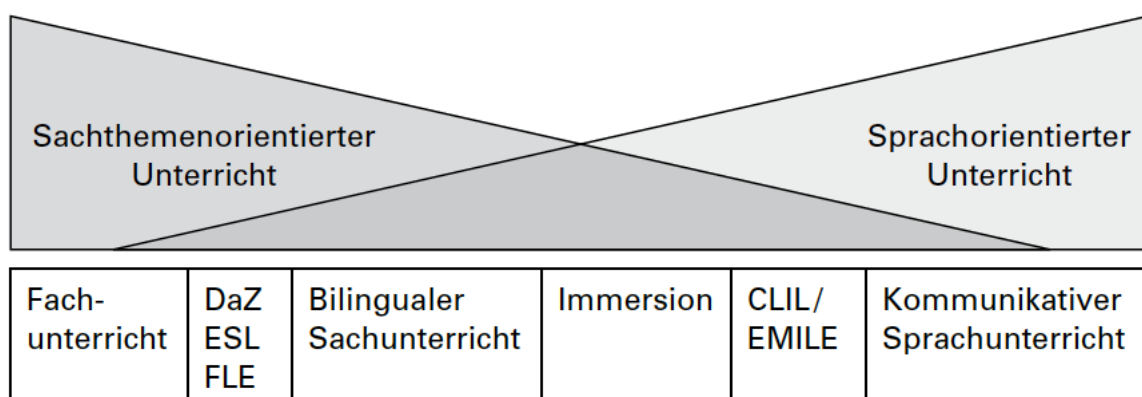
Sachthemenorientierter Unterricht

Sprachorientierter Unterricht

| Fachunterricht | DaZ ESL FLE | Bilingualer Sachunterricht | Immersion | CLIL/ EMILE | Kommunikativer Sprachunterricht |
|---|---|---|---|---|---|